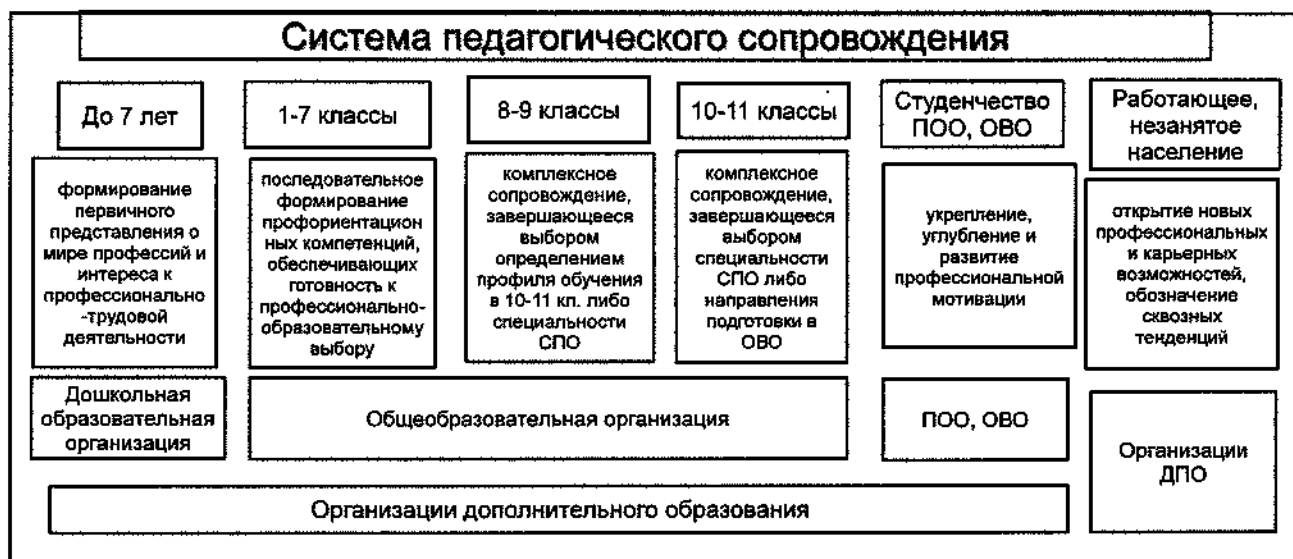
Система педагогического сопровождения

До 7 лет

формирование первичного представления о мире профессий и интереса к профессионально-трудовой деятельности

1-7 классы

последовательное формирование профориентационных компетенций, обеспечивающих готовность к профессионально-образовательному выбору

8-9 классы

комплексное сопровождение, завершающееся выбором определением профиля обучения в 10-11 кл. либо специальности СПО

10-11 классы

комплексное сопровождение, завершающееся выбором специальности СПО либо направления подготовки в ОВО

Студенчество ПОО, ОВО

укрепление, углубление и развитие профессиональной мотивации

Работающее, незанятое население

открытие новых профессиональных и карьерных возможностей, обозначение сквозных тенденций

Дошкольная образовательная организация

Общеобразовательная организация

ПОО, ОВО

Организации ДПО

Организации дополнительного образования